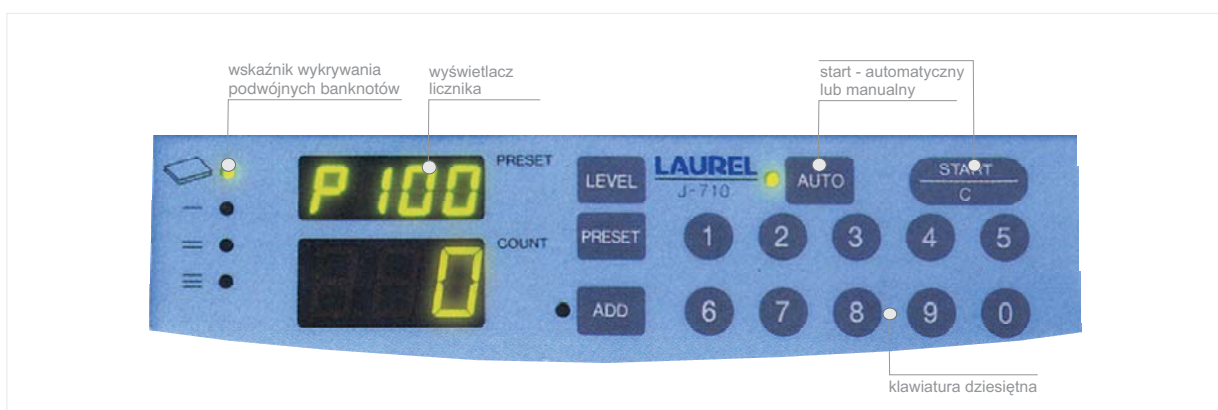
wskaźnik wykrywania podwójnych banknotów

wyświetlacz licznika

start - automatyczny lub manualny

P 100

PRESET

LAUREL
J-710

LEVEL

AUTO

START
C

COUNT

0

PRESET

1 2 3 4 5

ADD

6 7 8 9 0

klawiatura dziesiętna